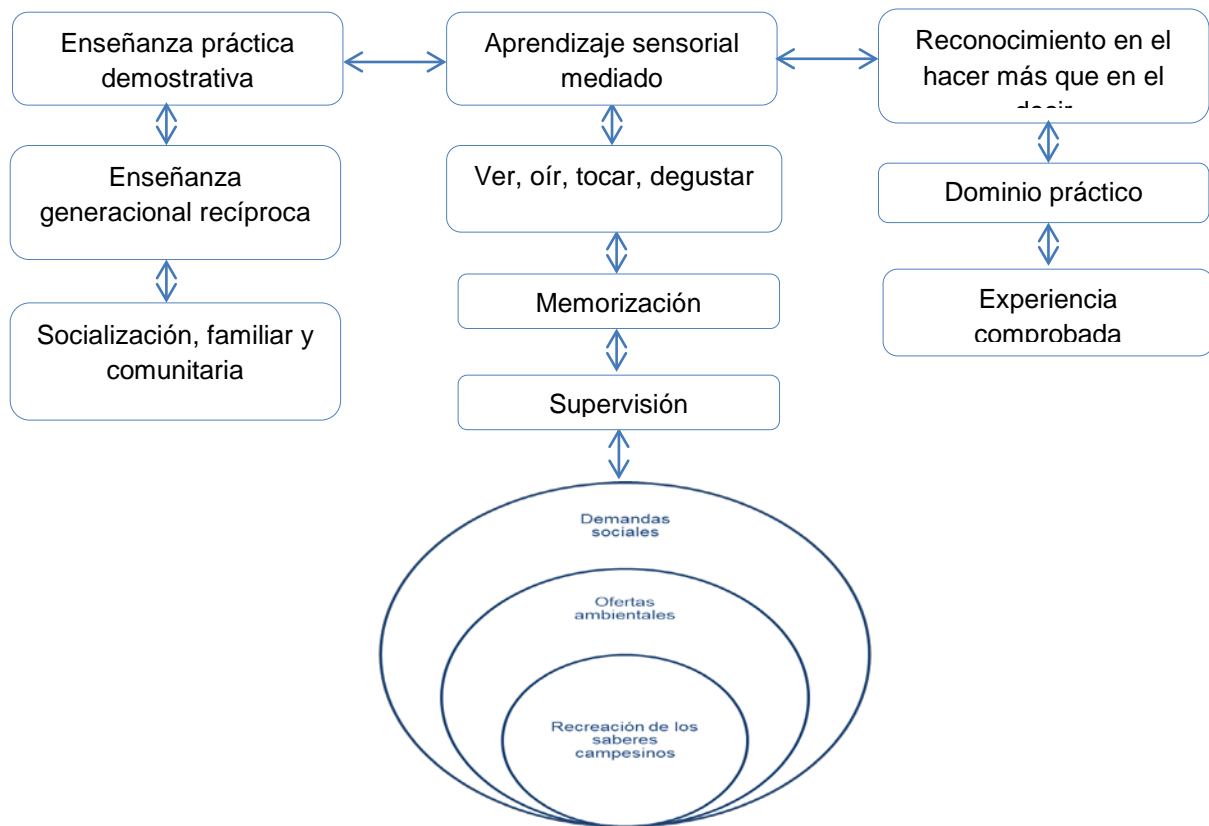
Enseñanza práctica demostrativa

Aprendizaje sensorial mediado

Reconocimiento en el hacer más que en el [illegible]

Enseñanza generacional recíproca

Ver, oír, tocar, degustar

Dominio práctico

Memorización

Experiencia comprobada

Socialización, familiar y comunitaria

Supervisión

Demandas sociales

Ofertas ambientales

Recreación de los saberes campesinos